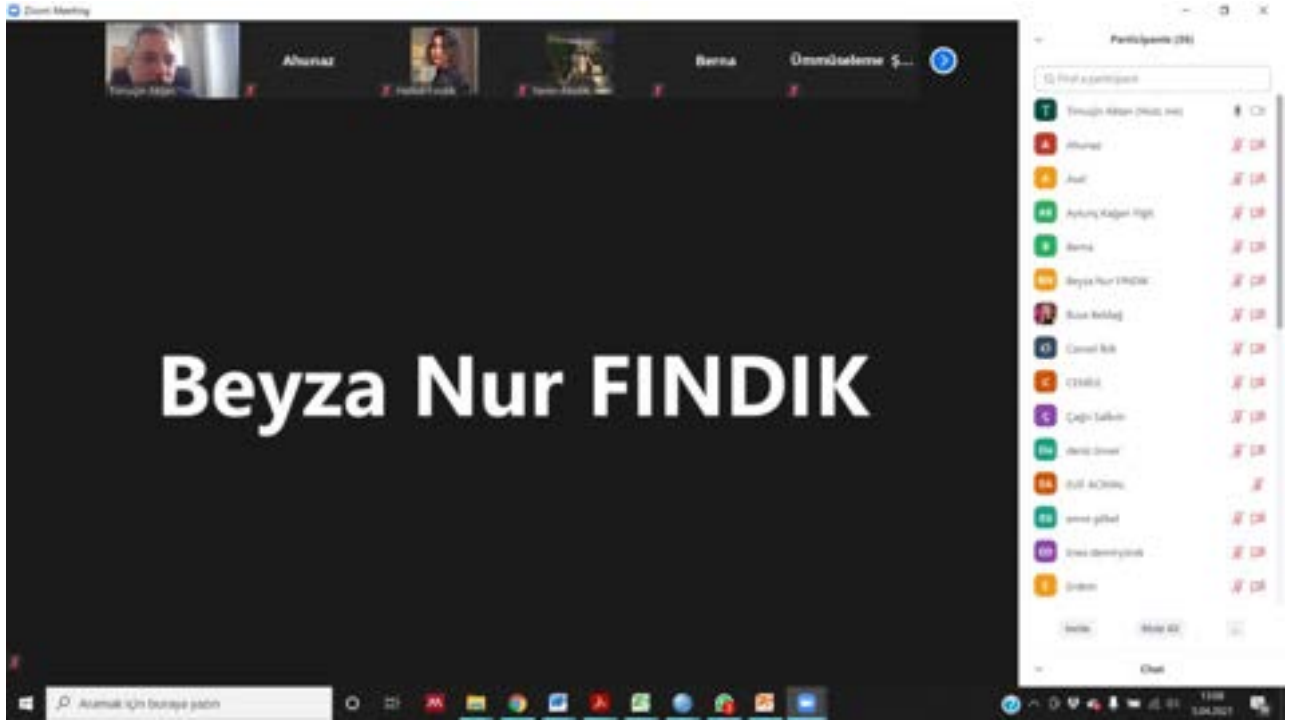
Zoom Meeting

Timuçin Aktan

Ahunaz

Hatice Fındık

Yasin Fındık

Berna

Ümmüseleme Ş...

Beyza Nur FINDIK

Participants (36)

Find a participant

T Timuçin Aktan (Host, me)

A Ahunaz

A Asel

AK Aykunç Kağan Yiğit

B Berna

BN Beyza Nur FINDIK

Buse Keldağ

CI Cemal Bilk

C CEMILE

Ç Çağrı Salkım

De deniz ünver

EA ELİF ACIKEL

EG emre gökel

ED Enes demiryürek

E Erdem

Invite

Mute All

...

Chat

Aramak için buraya yazın

13:00
3.04.2021